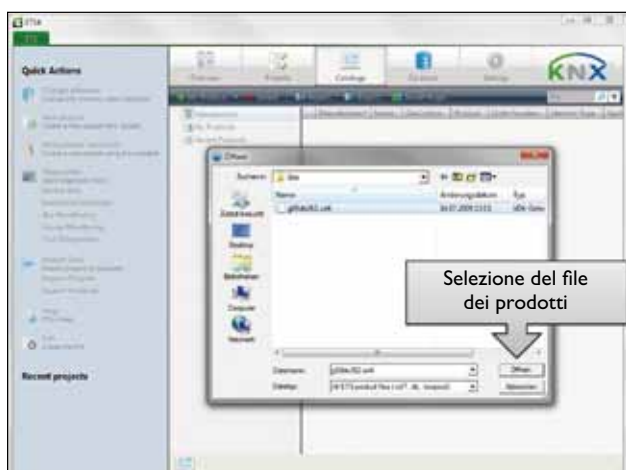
ETS4

ETS

Quick Actions

Recent projects

Overview

Projects

Catalogs

Database

Settings

KNX

Öffnen

Suchen in:

Name

Änderungsdatum

Typ

Zuletzt besucht

Desktop

Bibliotheken

Computer

Netzwerk

Dateiname:

Dateityp:

Öffnen

Abbrechen

Selezione del file dei prodotti